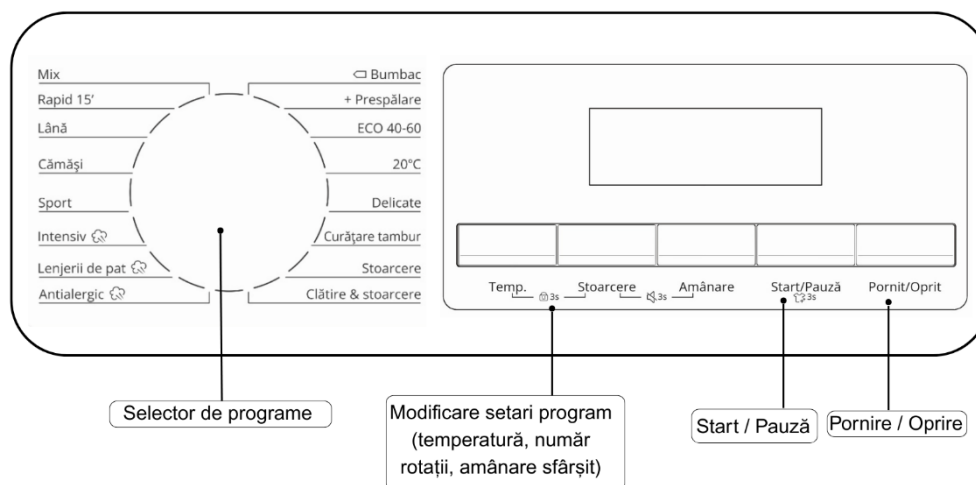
Mix
Rapid 15'
Lână
Cămăşi
Sport
Intensiv
Lenjerii de pat
Antialergic

Bumbac
+ Prespălare
ECO 40-60
20°C
Delicate
Curăţare tambur
Stoarcere
Clătire & stoarcere

Temp.
3s
Stoarcere
3s
Amânare
Start/Pauză
3s
Pornit/Oprit

Selector de programe

Modificare setari program (temperatură, număr rotații, amânare sfârșit)

Start / Pauză

Pornire / Oprire